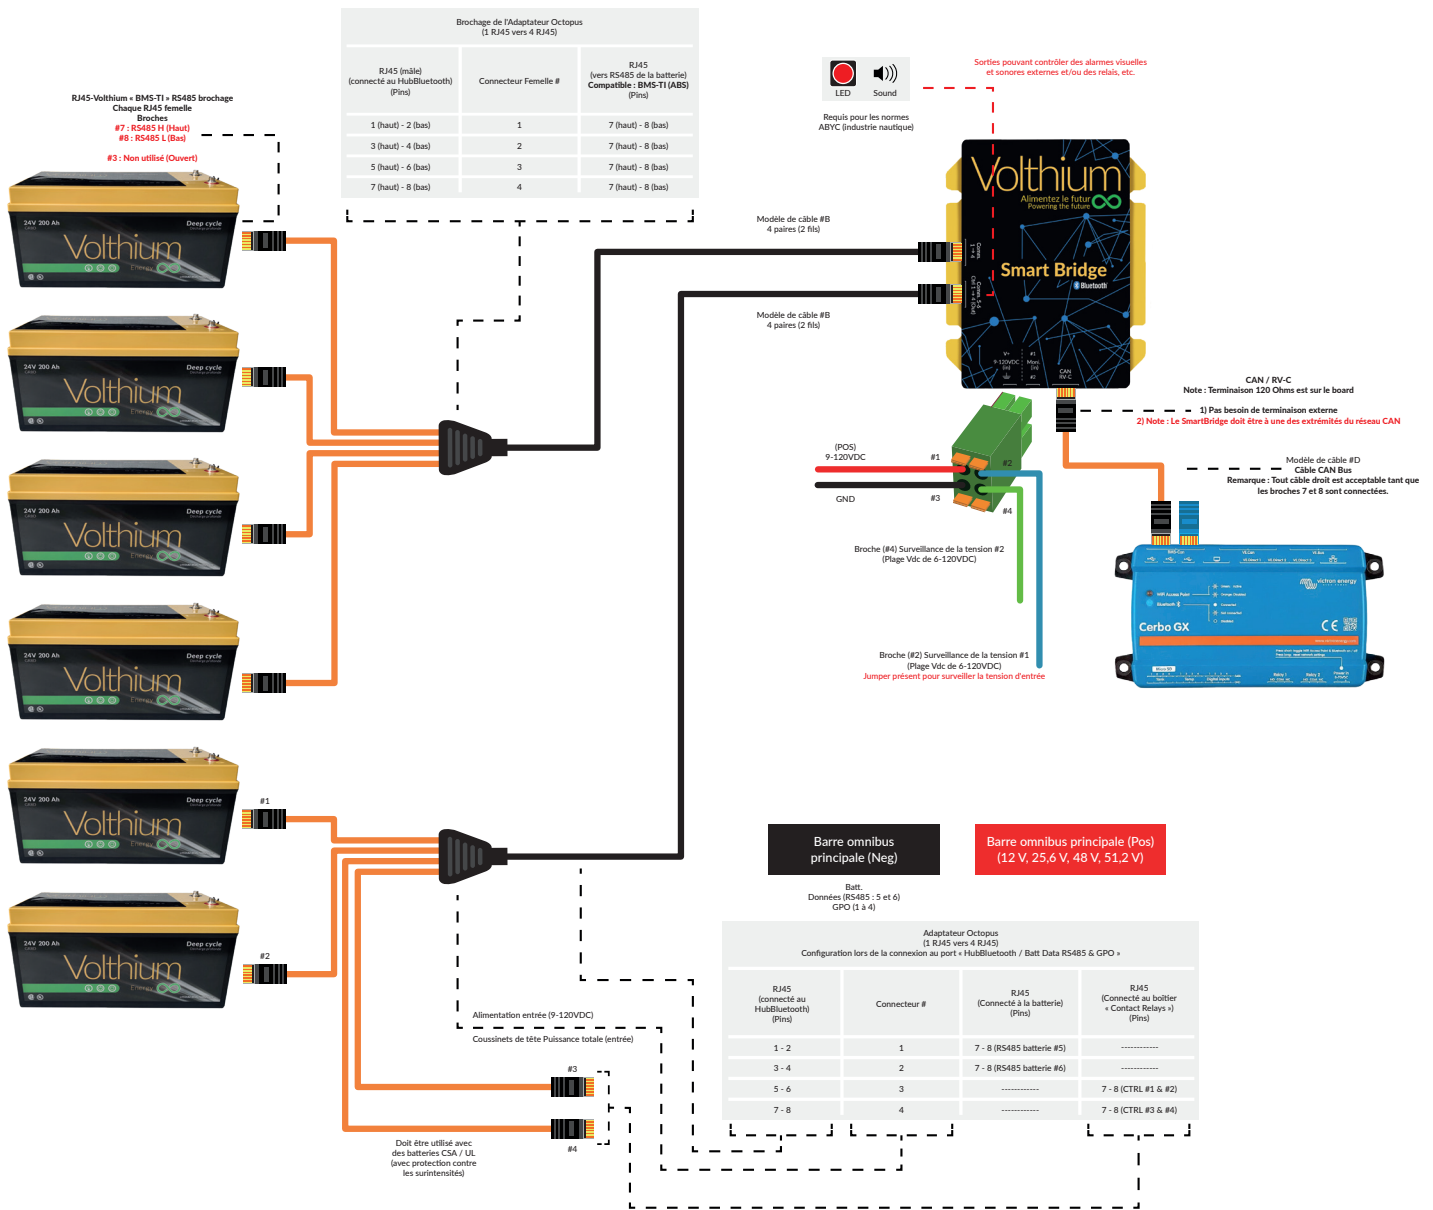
RJ45-Volthium « BMS-TI » RS485 brochage
Chaque RJ45 femelle
Broches
#7 : RS485 H (Haut)
#8 : RS485 L (Bas)

#3 : Non utilisé (Ouvert)

Brochage de l'Adaptateur Octopus
(1 RJ45 vers 4 RJ45)

| RJ45 (mâle) (connecté au HubBluetooth) (Pins) | Connecteur Femelle # | RJ45 (vers RS485 de la batterie) Compatible : BMS-TI (ABS) (Pins) |
|---|---|---|
| 1 (haut) - 2 (bas) | 1 | 7 (haut) - 8 (bas) |
| 3 (haut) - 4 (bas) | 2 | 7 (haut) - 8 (bas) |
| 5 (haut) - 6 (bas) | 3 | 7 (haut) - 8 (bas) |
| 7 (haut) - 8 (bas) | 4 | 7 (haut) - 8 (bas) |

LED Sound
Requis pour les normes ABYC (industrie nautique)

Sorties pouvant contrôler des alarmes visuelles et sonores externes et/ou des relais, etc.

Modèle de câble #B
4 paires (2 fils)

Modèle de câble #B
4 paires (2 fils)

Volthium
Alimentez le futur
Powering the future
Smart Bridge
Bluetooth

24V 200 Ah
Deep cycle
Volthium
Energy

CAN / RV-C
Note : Terminaison 120 Ohms est sur le board

1) Pas besoin de terminaison externe
2) Note : Le SmartBridge doit être à une des extrémités du réseau CAN

(POS)
9-120VDC
GND
#1
#2
#3
#4

Modèle de câble #D
Câble CAN Bus
Remarque : Tout câble droit est acceptable tant que les broches 7 et 8 sont connectées.

Broche (#4) Surveillance de la tension #2
(Plage Vdc de 6-120VDC)

Broche (#2) Surveillance de la tension #1
(Plage Vdc de 6-120VDC)
Jumper présent pour surveiller la tension d'entrée

Cerbo GX
victron energy

#1
#2

Barre omnibus principale (Neg)
Barre omnibus principale (Pos) (12 V, 25,6 V, 48 V, 51,2 V)

Batt.
Données (RS485 : 5 et 6)
GPO (1 à 4)

Adaptateur Octopus
(1 RJ45 vers 4 RJ45)
Configuration lors de la connexion au port « HubBluetooth / Batt Data RS485 & GPO »

| RJ45 (connecté au HubBluetooth) (Pins) | Connecteur # | RJ45 (Connecté à la batterie) (Pins) | RJ45 (Connecté au boîtier « Contact Relays ») (Pins) |
|---|---|---|---|
| 1 - 2 | 1 | 7 - 8 (RS485 batterie #5) | ------------ |
| 3 - 4 | 2 | 7 - 8 (RS485 batterie #6) | ------------ |
| 5 - 6 | 3 | ------------ | 7 - 8 (CTRL #1 & #2) |
| 7 - 8 | 4 | ------------ | 7 - 8 (CTRL #3 & #4) |

Alimentation entrée (9-120VDC)
Coussinets de tête Puissance totale (entrée)

#3
#4

Doit être utilisé avec des batteries CSA / UL (avec protection contre les surintensités)